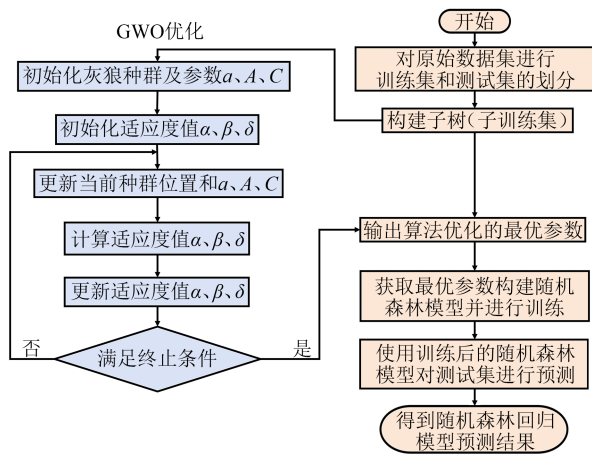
GWO优化

初始化灰狼种群及参数$a$、$A$、$C$

初始化适应度值$\alpha$、$\beta$、$\delta$

更新当前种群位置和$a$、$A$、$C$

计算适应度值$\alpha$、$\beta$、$\delta$

更新适应度值$\alpha$、$\beta$、$\delta$

否

满足终止条件

是

开始

对原始数据集进行训练集和测试集的划分

构建子树（子训练集）

输出算法优化的最优参数

获取最优参数构建随机森林模型并进行训练

使用训练后的随机森林模型对测试集进行预测

得到随机森林回归模型预测结果